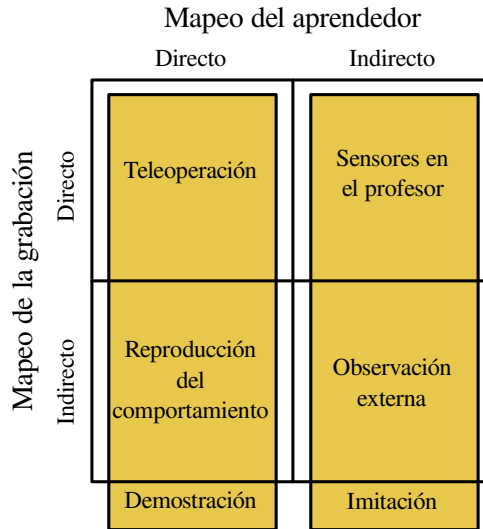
Mapeo del aprendedor

Directo

Indirecto

Mapeo de la grabación

Directo

Indirecto

| | Directo | Indirecto |
|---|---|---|
| Directo | Teleoperación | Sensores en el profesor |
| Indirecto | Reproducción del comportamiento | Observación externa |
| | Demostración | Imitación |